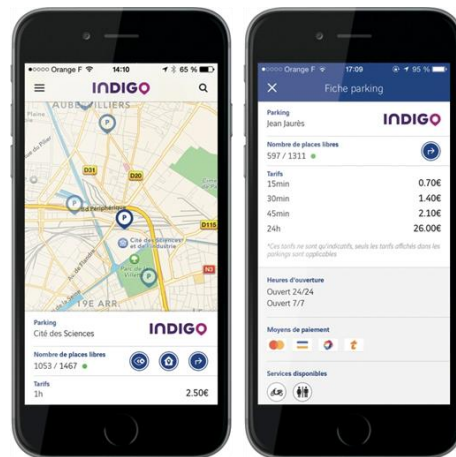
Orange F 14:10 65 %

INDIGO

AUBERVILLIERS

D31

D20

Bd Périphérique

Cité des Sciences et de l'Industrie

Parc de la Villette

D115

N3

19E ARR.

Parking
Cité des Sciences

INDIGO

Nombre de places libres
1053 / 1467

Tarifs
1h 2.50€

Orange F 17:09 95 %

Fiche parking

Parking
Jean Jaurès

INDIGO

Nombre de places libres
597 / 1311

Tarifs

| | |
|---|---|
| 15min | 0.70€ |
| 30min | 1.40€ |
| 45min | 2.10€ |
| 24h | 26.00€ |

*Ces tarifs ne sont qu'indicatifs, seuls les tarifs affichés dans les parkings sont applicables

Heures d'ouverture
Ouvert 24/24
Ouvert 7/7

Moyens de paiement

Services disponibles